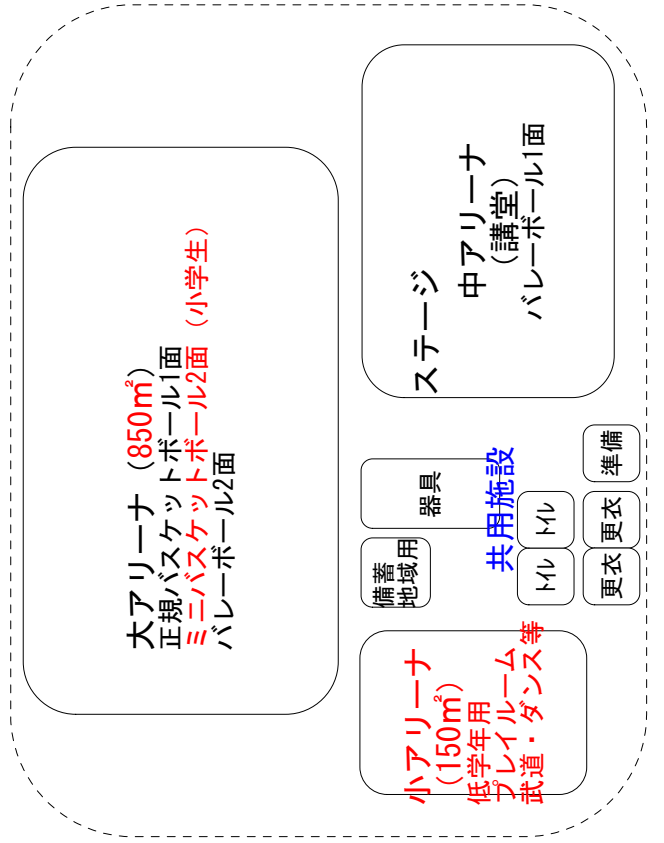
大アリーナ（850m²）
正規バスケットボール1面
ミニバスケットボール2面（小学生）
バレーボール2面

ステージ

中アリーナ
（講堂）
バレーボール1面

器具

共用施設

備蓄地域用

トイレ

トイレ

更衣

更衣

準備

小アリーナ
（150m²）
低学年用
プレイルーム
武道・ダンス等